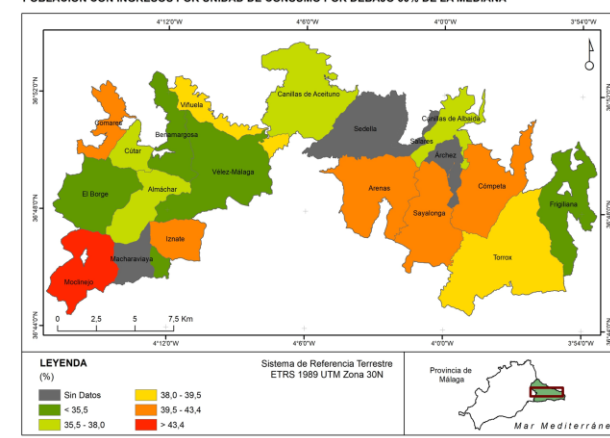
POBLACIÓN CON INGRESOS POR UNIDAD DE CONSUMO POR DEBAJO 60% DE LA MEDIANA

4°12'0"W
4°6'0"W
4°0'0"W
3°54'0"W

36°52'0"N
36°48'0"N
36°44'0"N

Canillas de Aceituno
Sedella
Canillas de Albaida
Salares
Árchez
Viñuela
Comares
Benamargosa
Cútar
Vélez-Málaga
Almáchar
El Borge
Arenas
Sayalonga
Cómpeta
Frigiliana
Torrox
Iznate
Macharaviaya
Moclinejo

0 2,5 5 7,5 Km

4°12'0"W
4°6'0"W
4°0'0"W
3°54'0"W

LEYENDA
(%)
Sin Datos
< 35,5
35,5 - 38,0
38,0 - 39,5
39,5 - 43,4
> 43,4

Sistema de Referencia Terrestre
ETRS 1989 UTM Zona 30N

Provincia de Málaga
Mar Mediterráne